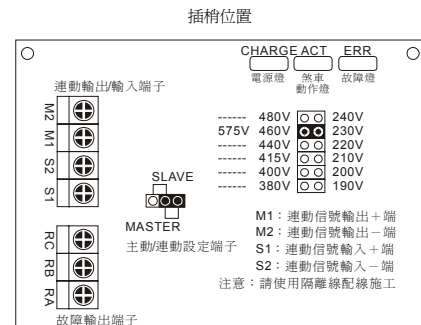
插梢位置

CHARGE ACT ERR
電源燈 煞車動作燈 故障燈

連動輸出/輸入端子

M2
M1
S2
S1

------ 480V 240V
575V 460V 230V
------ 440V 220V
------ 415V 210V
------ 400V 200V
------ 380V 190V

SLAVE
MASTER
主動/連動設定端子

RC
RB
RA

M1：連動信號輸出＋端
M2：連動信號輸出－端
S1：連動信號輸入＋端
S2：連動信號輸入－端
注意：請使用隔離線配線施工

故障輸出端子